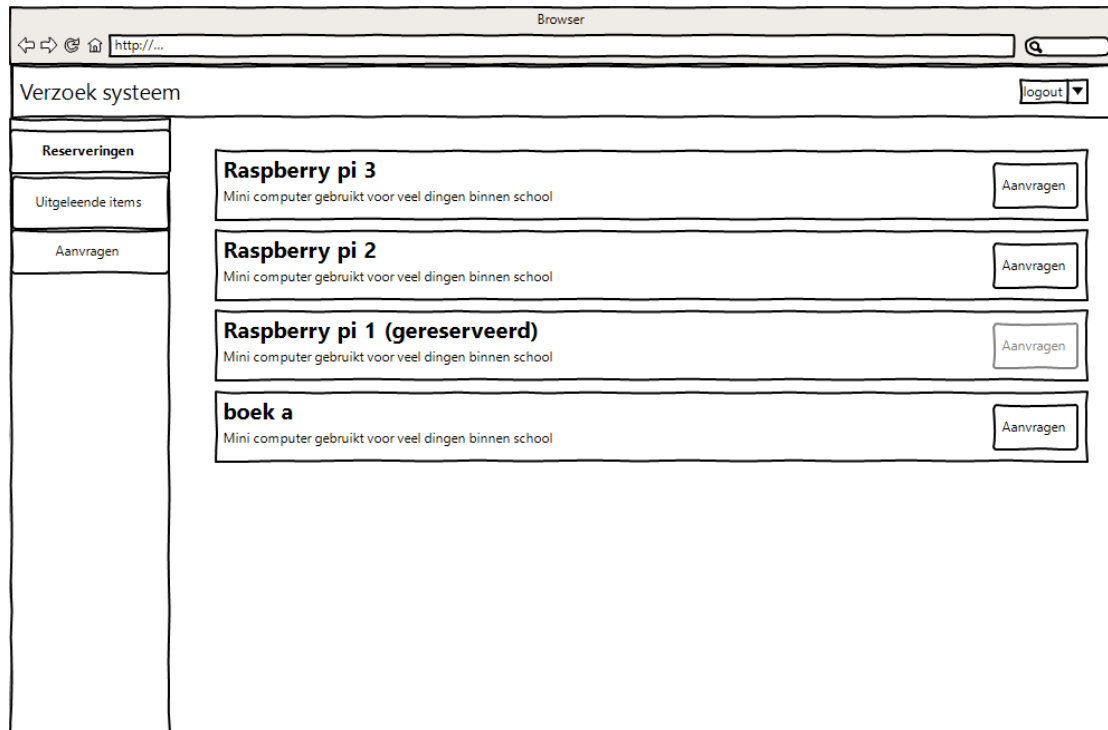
Browser

http://...

Verzoek systeem

logout ▼

Reserveringen

Uitgeleende items

Aanvragen

Raspberry pi 3
Mini computer gebruikt voor veel dingen binnen school
Aanvragen

Raspberry pi 2
Mini computer gebruikt voor veel dingen binnen school
Aanvragen

Raspberry pi 1 (gereserveerd)
Mini computer gebruikt voor veel dingen binnen school
Aanvragen

boek a
Mini computer gebruikt voor veel dingen binnen school
Aanvragen